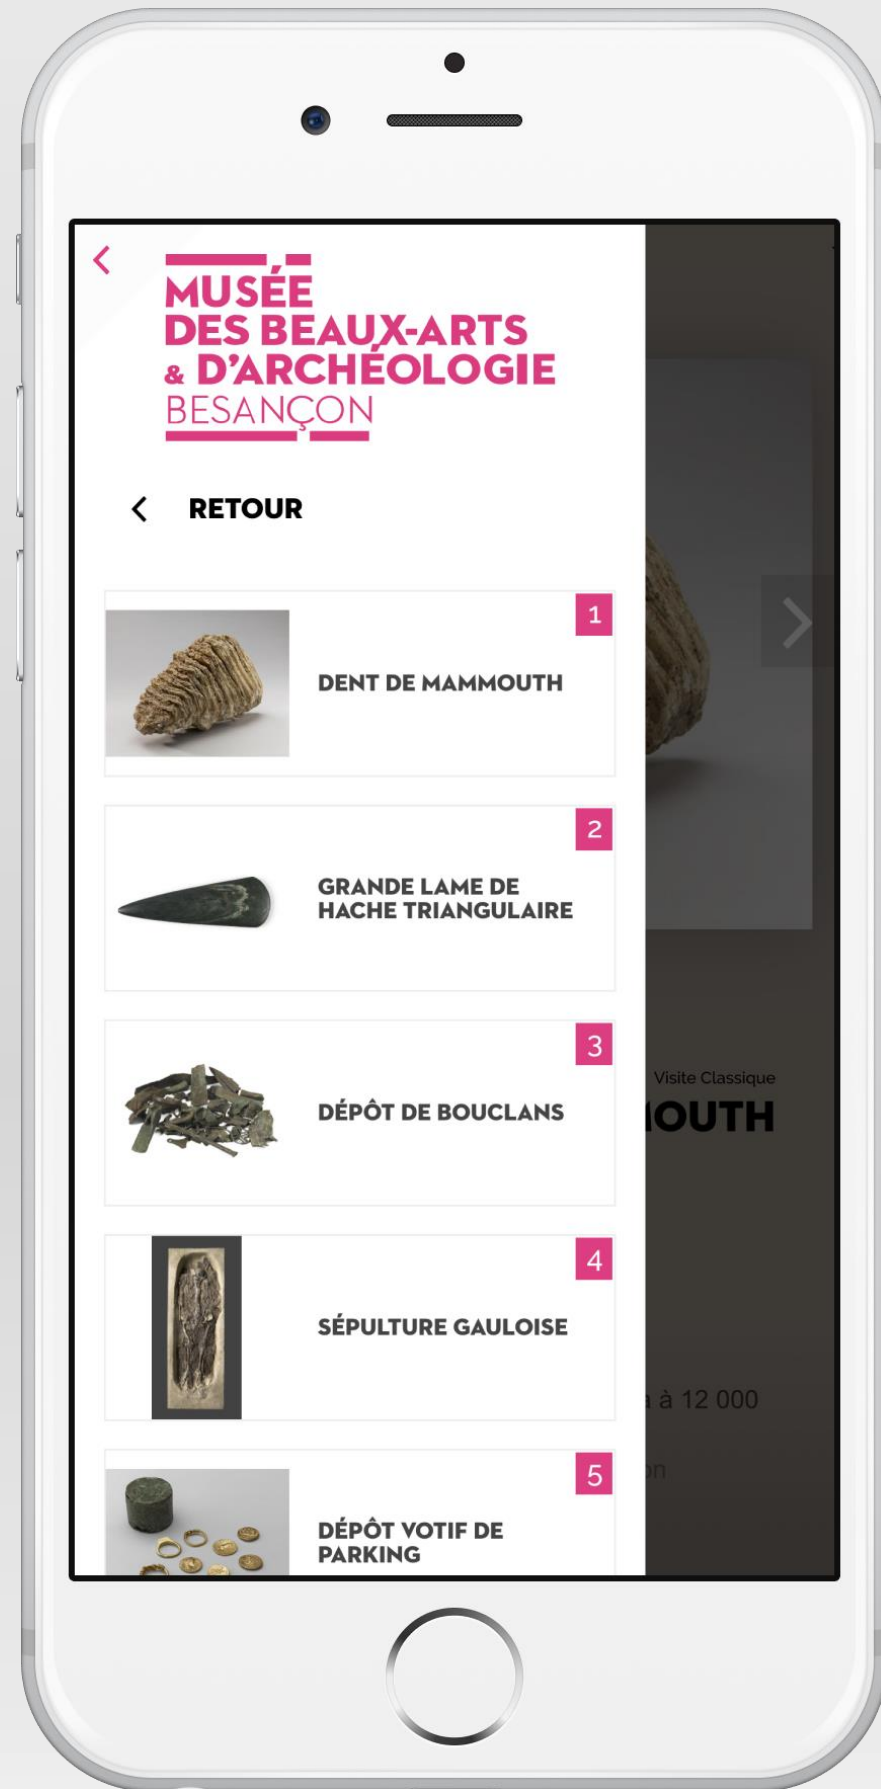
MUSÉE
DES BEAUX-ARTS
& D'ARCHÉOLOGIE
BESANÇON

RETOUR

1
DENT DE MAMMOUTH

2
GRANDE LAME DE HACHE TRIANGULAIRE

3
DÉPÔT DE BOUCLANS

4
SÉPULTURE GAULOISE

5
DÉPÔT VOTIF DE PARKING

Visite Classique
OUTH

à 12 000

on